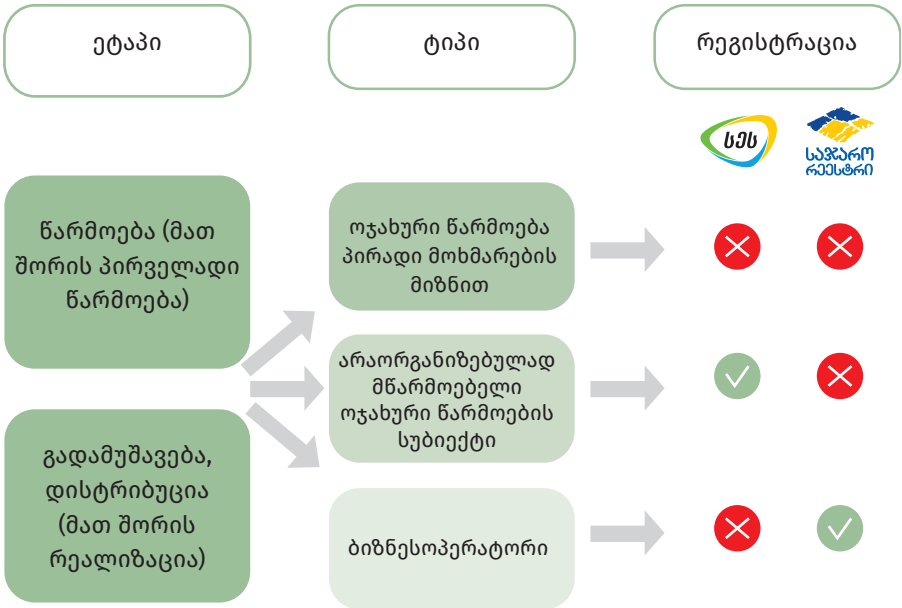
ეტაპი

ტიპი

რეგისტრაცია

სეს

საჯარო რეესტრი

წარმოება (მათ შორის პირველადი წარმოება)

გადამუშავება, დისტრიბუცია (მათ შორის რეალიზაცია)

ოჯახური წარმოება პირადი მოხმარების მიზნით

არაორგანიზებულად მწარმოებელი ოჯახური წარმოების სუბიექტი

ბიზნესოპერატორი